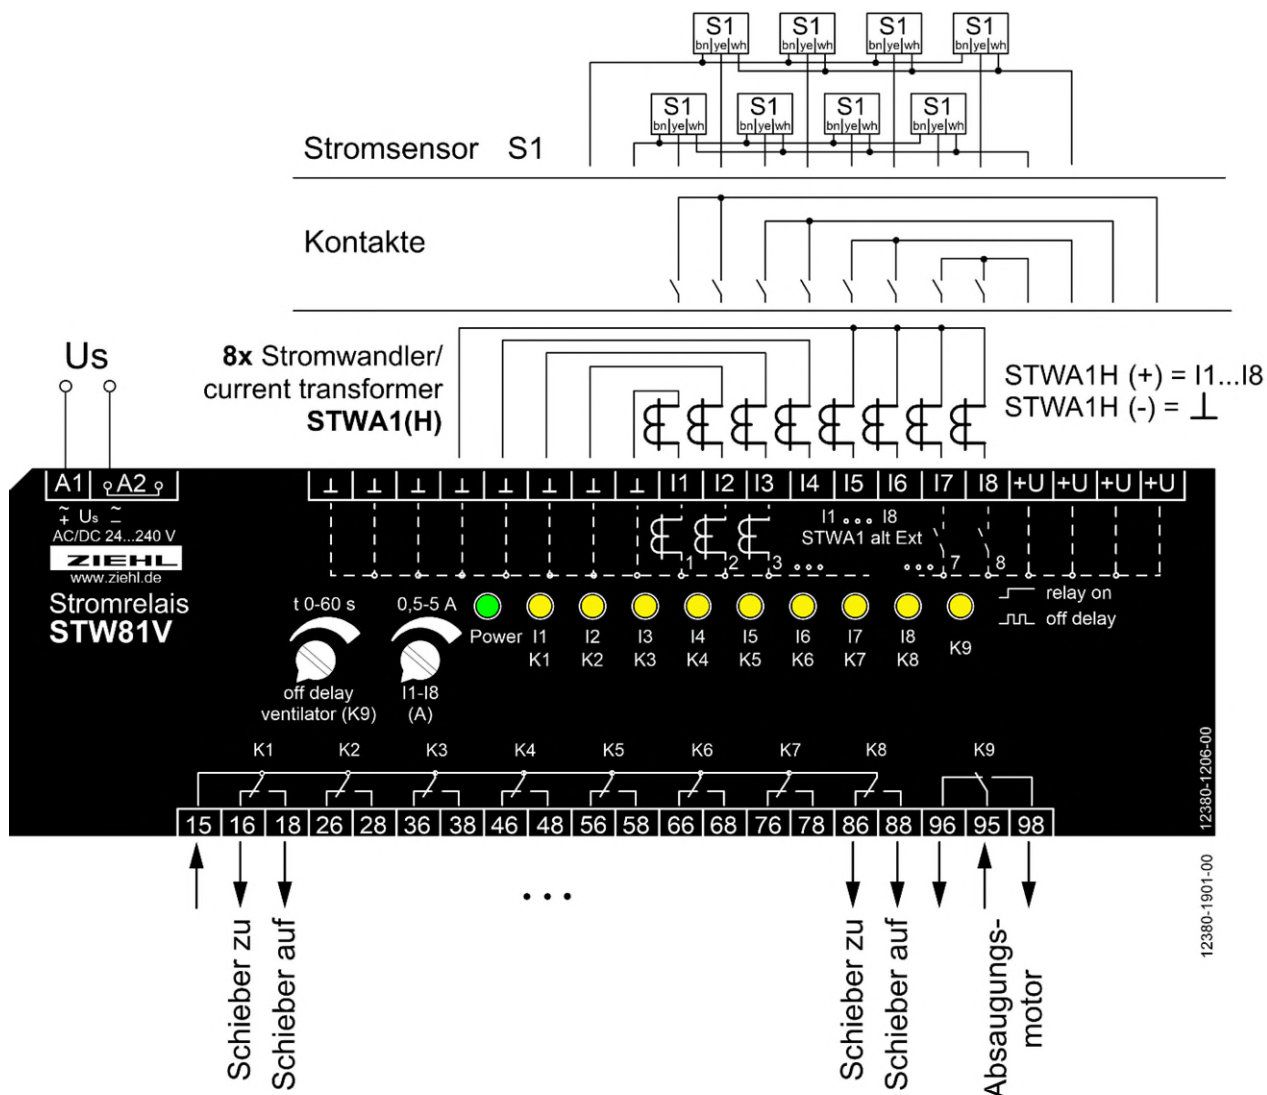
S1 bn ye wh
S1 bn ye wh
S1 bn ye wh
S1 bn ye wh
S1 bn ye wh
S1 bn ye wh
S1 bn ye wh
S1 bn ye wh

Stromsensor S1

Kontakte

Us

**8x** Stromwandler/ current transformer **STWA1(H)**

STWA1H (+) = I1...I8
STWA1H (-) = ⊥

A1 A2
~ + Us ~ −
AC/DC 24...240 V
ZIEHL
www.ziehl.de
Stromrelais
**STW81V**

⊥ ⊥ ⊥ ⊥ ⊥ ⊥ ⊥ ⊥ I1 I2 I3 I4 I5 I6 I7 I8 +U +U +U +U

1 2 3 ...
I1 ... I8
STWA1 alt Ext
... 7 8

relay on
off delay

t 0-60 s
off delay ventilator (K9)

0,5-5 A
I1-I8 (A)

Power
I1 K1
I2 K2
I3 K3
I4 K4
I5 K5
I6 K6
I7 K7
I8 K8
K9

K1 K2 K3 K4 K5 K6 K7 K8 K9

15 16 18 26 28 36 38 46 48 56 58 66 68 76 78 86 88 96 95 98

12380-1206-00

12380-1901-00

...

Schieber zu
Schieber auf
Schieber zu
Schieber auf
Absaugungs-motor